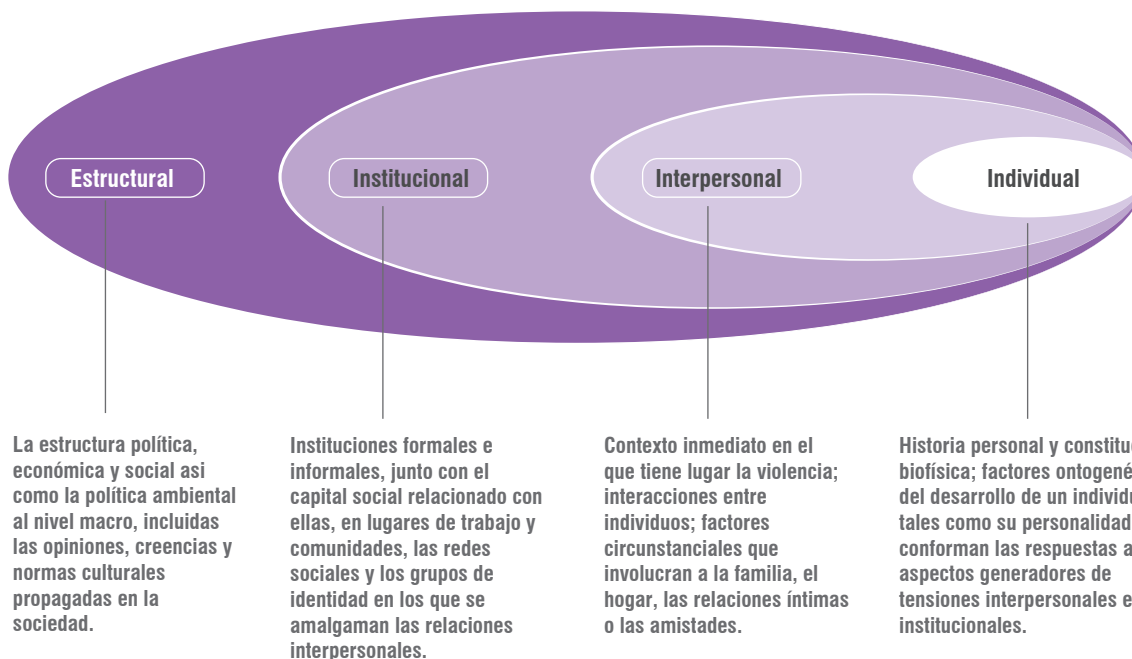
Estructural

Institucional

Interpersonal

Individual

La estructura política, económica y social asi como la política ambiental al nivel macro, incluidas las opiniones, creencias y normas culturales propagadas en la sociedad.

Instituciones formales e informales, junto con el capital social relacionado con ellas, en lugares de trabajo y comunidades, las redes sociales y los grupos de identidad en los que se amalgaman las relaciones interpersonales.

Contexto inmediato en el que tiene lugar la violencia; interacciones entre individuos; factores circunstanciales que involucran a la familia, el hogar, las relaciones íntimas o las amistades.

Historia personal y constitu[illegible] biofísica; factores ontogené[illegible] del desarrollo de un individu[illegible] tales como su personalidad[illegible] conforman las respuestas a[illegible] aspectos generadores de tensiones interpersonales e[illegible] institucionales.